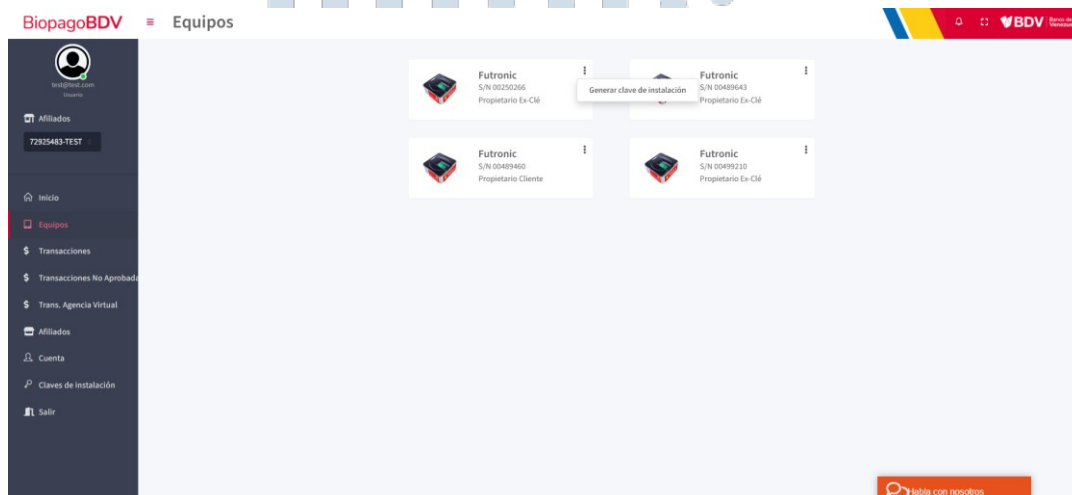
BiopagoBDV ≡ Equipos

BDV Banco de Venezuela

test@test.com
Usuario

Afiliados

72925483-TEST

Inicio

Equipos

$ Transacciones

$ Transacciones No Aprobada

$ Trans. Agencia Virtual

Afiliados

Cuenta

Claves de instalación

Salir

Futronic
S/N 00250266
Propietario Ex-Clé

Generar clave de instalación

Futronic
S/N 00489643
Propietario Ex-Clé

Futronic
S/N 00489460
Propietario Cliente

Futronic
S/N 00499210
Propietario Ex-Clé

Habla con nosotros